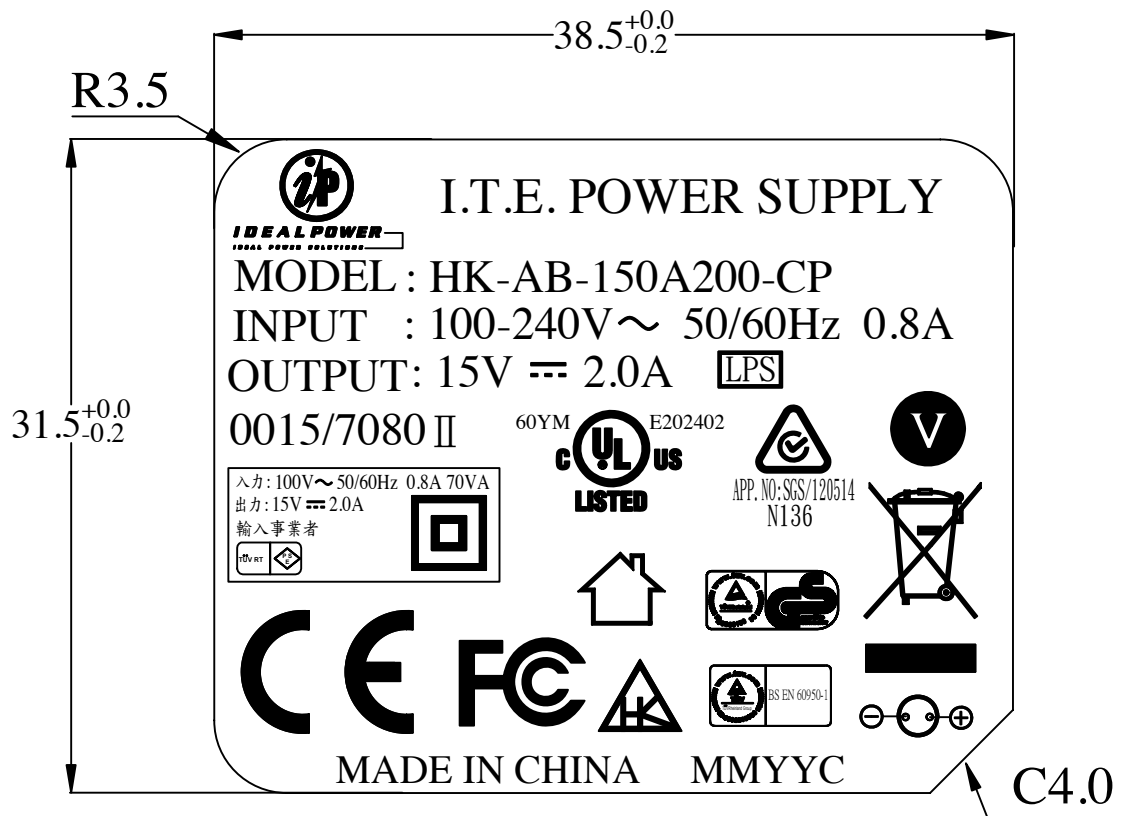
$38.5^{+0.0}_{-0.2}$

R3.5

$31.5^{+0.0}_{-0.2}$

IDEAL POWER
IDEAL POWER SOLUTIONS

I.T.E. POWER SUPPLY

MODEL : HK-AB-150A200-CP
INPUT : 100-240V～ 50/60Hz 0.8A
OUTPUT: 15V ⎓ 2.0A LPS

0015/7080 Ⅱ

60YM E202402
c UL us
LISTED

APP. NO:SGS/120514
N136

V

入力: 100V～ 50/60Hz 0.8A 70VA
出力: 15V ⎓ 2.0A
輸入事業者

TÜV RT PSE

CE FC

BS EN 60950-1

MADE IN CHINA MMYYC

C4.0